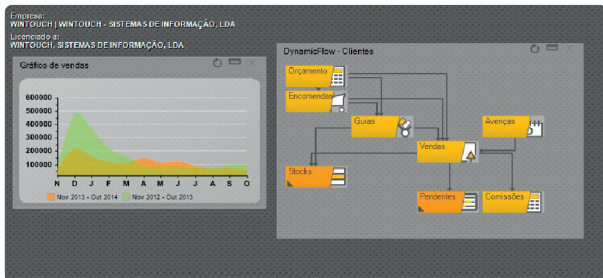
Empresa:
WINTOUCH | WINTOUCH - SISTEMAS DE INFORMAÇÃO, LDA
Licenciado a:
WINTOUCH, SISTEMAS DE INFORMAÇÃO, LDA

Gráfico de vendas

600000
500000
400000
300000
200000
100000

N D J F M A M J J A S O

Nov 2013 - Out 2014 Nov 2012 - Out 2013

DynamicFlow - Clientes

Orçamento
Encomendas
Guias
Avenças
Vendas
Stocks
Pendentes
Comissões